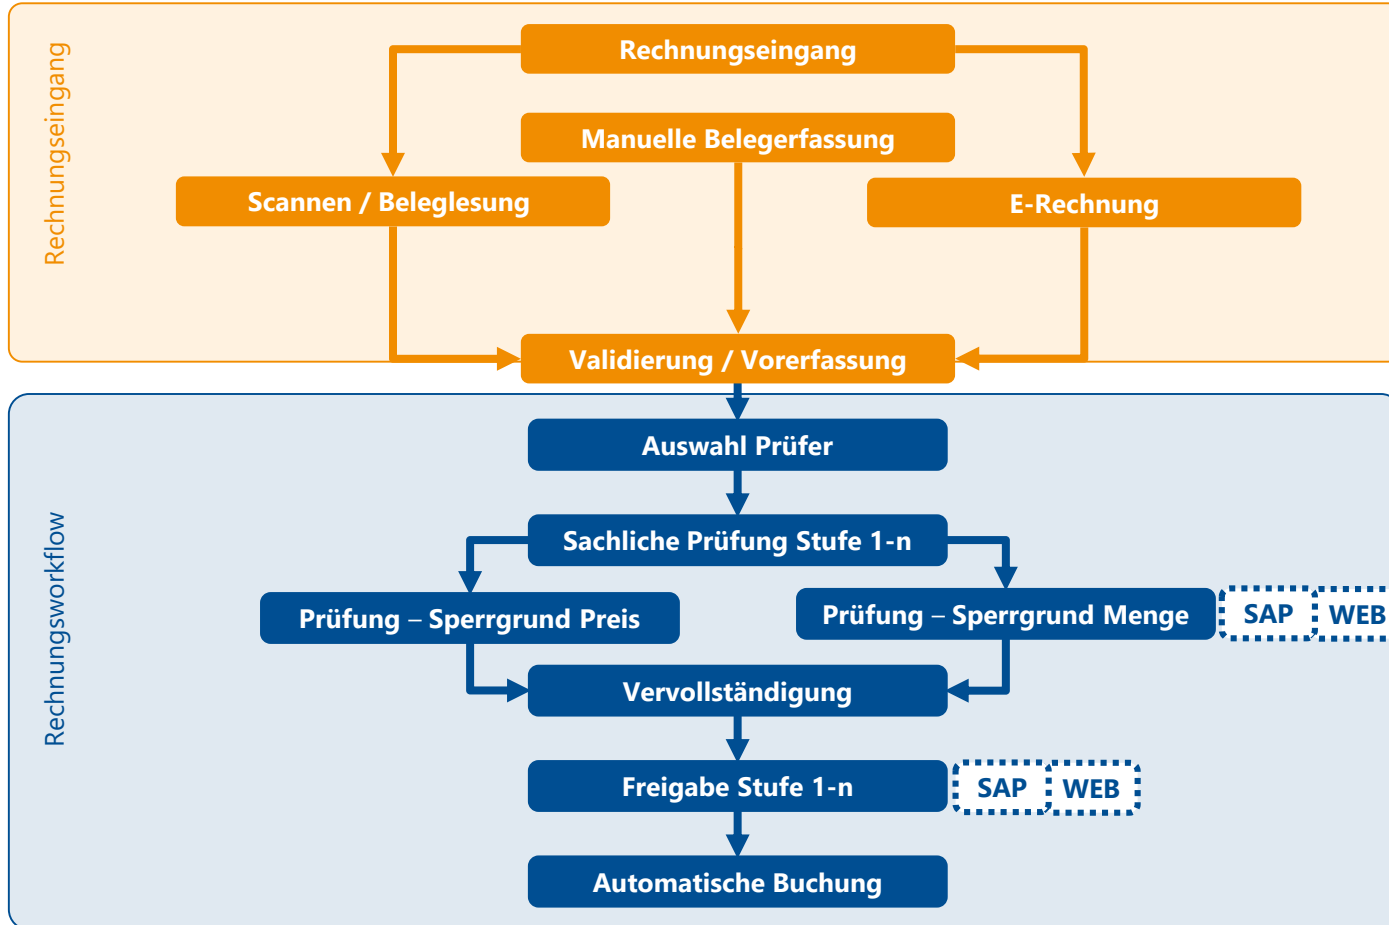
Rechnungseingang

Rechnungseingang

Manuelle Belegerfassung

Scannen / Beleglesung

E-Rechnung

Validierung / Vorerfassung

Rechnungsworkflow

Auswahl Prüfer

Sachliche Prüfung Stufe 1-n

Prüfung – Sperrgrund Preis

Prüfung – Sperrgrund Menge

SAP

WEB

Vervollständigung

Freigabe Stufe 1-n

SAP

WEB

Automatische Buchung